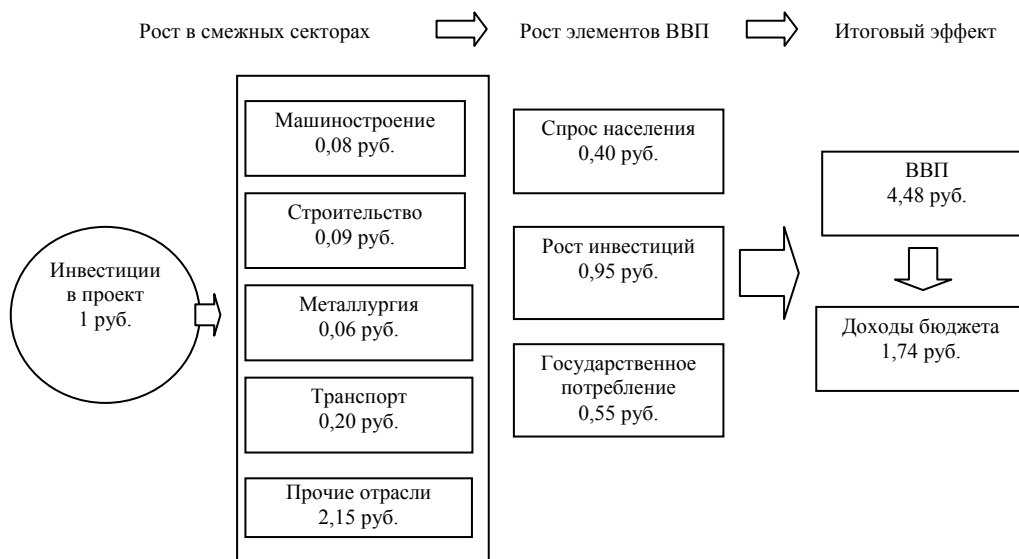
Рост в смежных секторах

Рост элементов ВВП

Итоговый эффект

Инвестиции в проект 1 руб.

Машиностроение 0,08 руб.

Строительство 0,09 руб.

Металлургия 0,06 руб.

Транспорт 0,20 руб.

Прочие отрасли 2,15 руб.

Спрос населения 0,40 руб.

Рост инвестиций 0,95 руб.

Государственное потребление 0,55 руб.

ВВП 4,48 руб.

Доходы бюджета 1,74 руб.